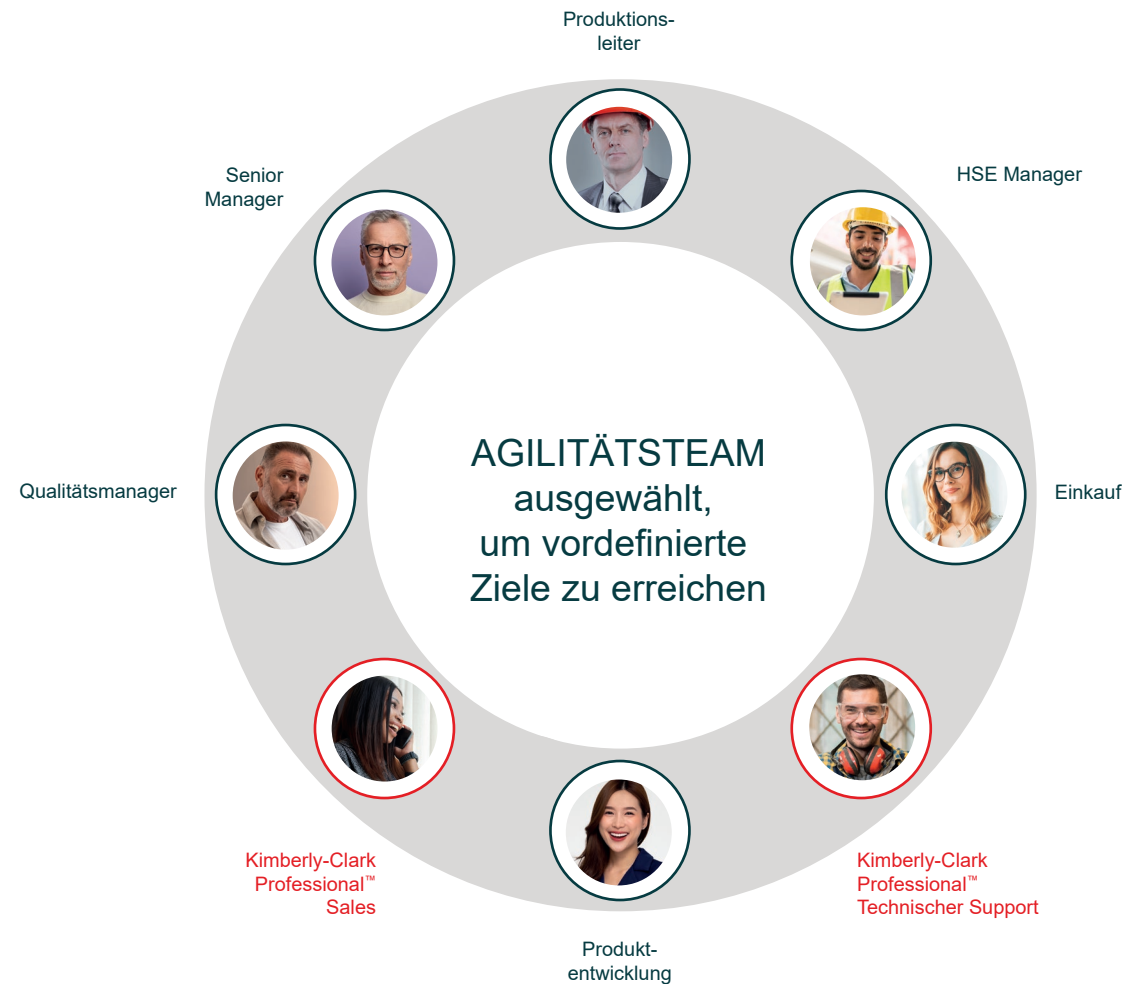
Produktionsleiter

Senior Manager

HSE Manager

AGILITÄTSTEAM ausgewählt, um vordefinierte Ziele zu erreichen

Qualitätsmanager

Einkauf

Kimberly-Clark Professional™ Sales

Kimberly-Clark Professional™ Technischer Support

Produktentwicklung